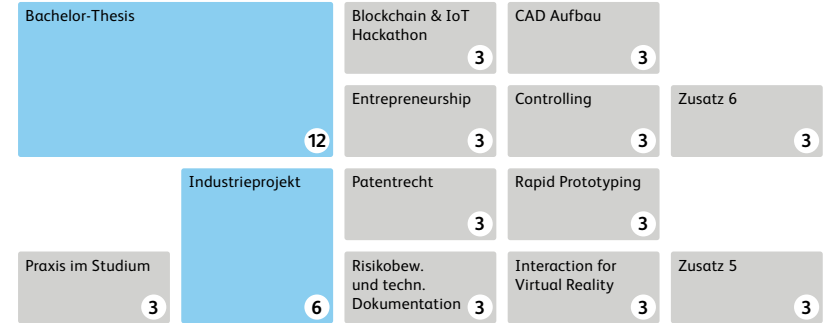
Bachelor-Thesis
12

Blockchain & IoT Hackathon
3

CAD Aufbau
3

Entrepreneurship
3

Controlling
3

Zusatz 6
3

Industrieprojekt
6

Patentrecht
3

Rapid Prototyping
3

Praxis im Studium
3

Risikobew. und techn. Dokumentation
3

Interaction for Virtual Reality
3

Zusatz 5
3